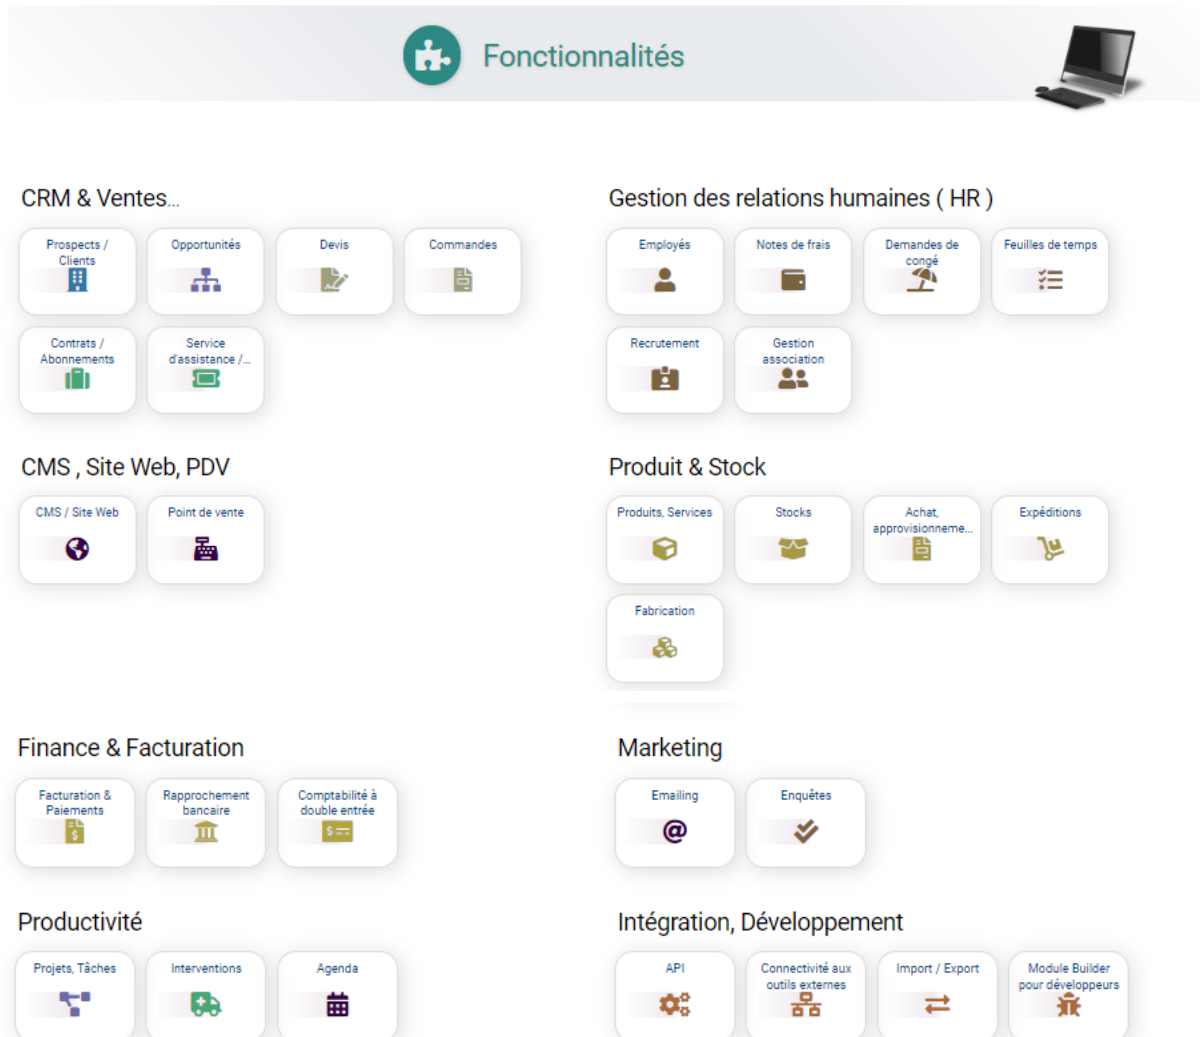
Fonctionnalités

CRM & Ventes...

Prospects / Clients

Opportunités

Devis

Commandes

Contrats / Abonnements

Service d'assistance /...

Gestion des relations humaines ( HR )

Employés

Notes de frais

Demandes de congé

Feuilles de temps

Recrutement

Gestion association

CMS , Site Web, PDV

CMS / Site Web

Point de vente

Produit & Stock

Produits, Services

Stocks

Achat, approvisionneme...

Expéditions

Fabrication

Finance & Facturation

Facturation & Paiements

Rapprochement bancaire

Comptabilité à double entrée

Marketing

Emailing

Enquêtes

Productivité

Projets, Tâches

Interventions

Agenda

Intégration, Développement

API

Connectivité aux outils externes

Import / Export

Module Builder pour développeurs